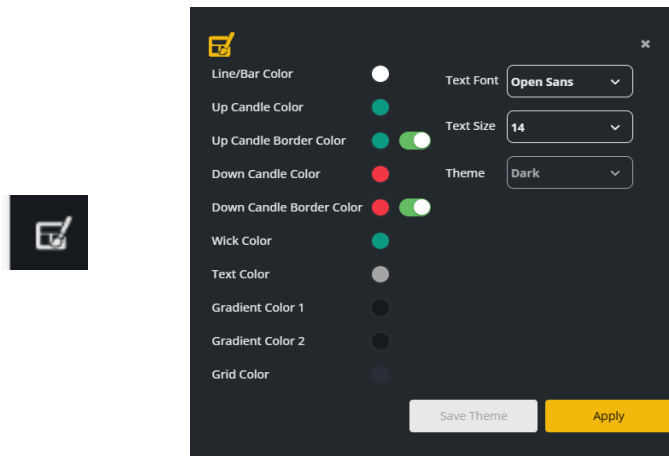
×

Line/Bar Color

Up Candle Color

Up Candle Border Color

Down Candle Color

Down Candle Border Color

Wick Color

Text Color

Gradient Color 1

Gradient Color 2

Grid Color

Text Font Open Sans

Text Size 14

Theme Dark

Save Theme

Apply